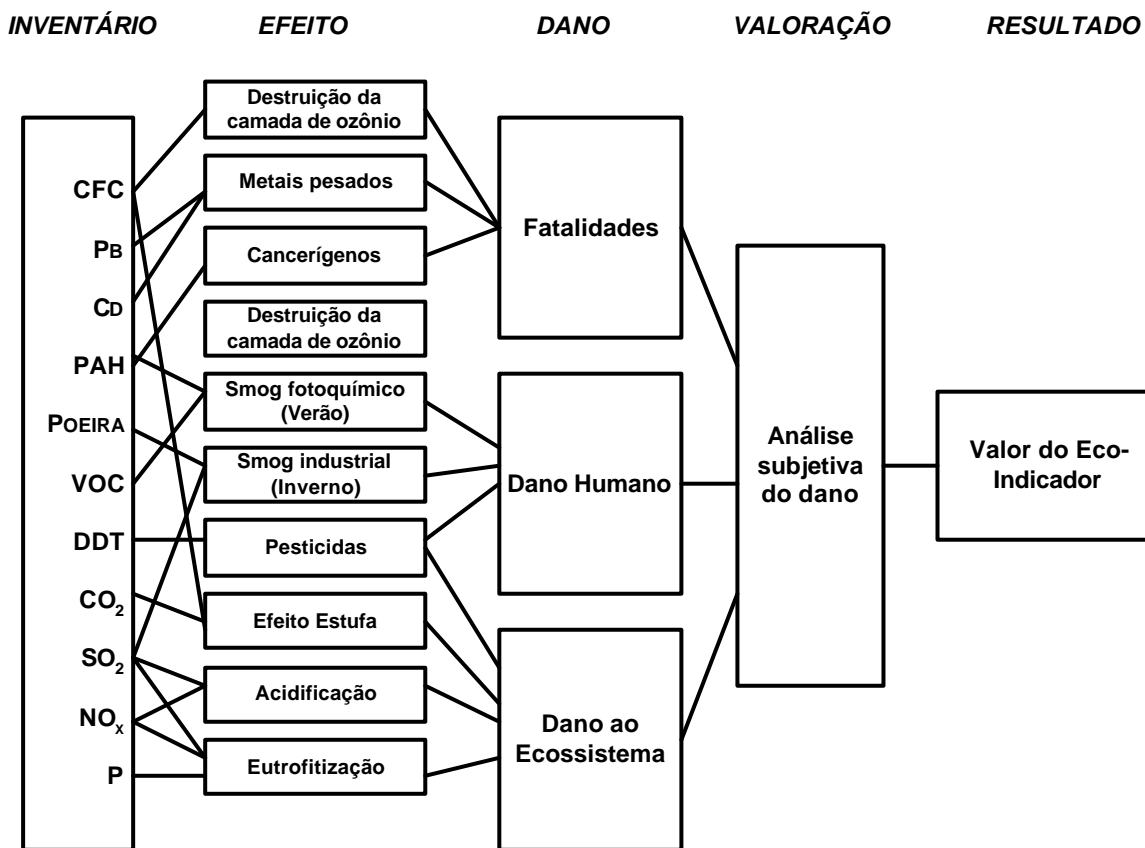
INVENTÁRIO EFEITO DANO VALORAÇÃO RESULTADO

CFC
PB
CD
PAH
POEIRA
VOC
DDT
$CO_2$
$SO_2$
$NO_x$
P

Destruição da camada de ozônio
Metais pesados
Cancerígenos
Destruição da camada de ozônio
Smog fotoquímico (Verão)
Smog industrial (Inverno)
Pesticidas
Efeito Estufa
Acidificação
Eutrofitização

Fatalidades
Dano Humano
Dano ao Ecossistema

Análise subjetiva do dano

Valor do Eco-Indicador